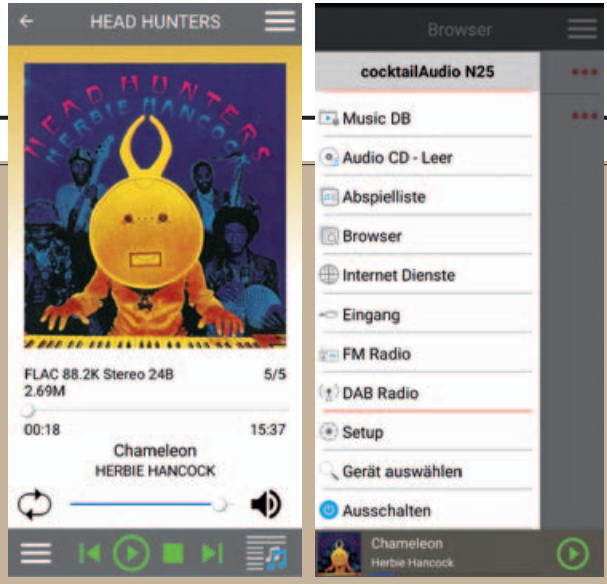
HEAD HUNTERS

HEAD HUNTERS
HERBIE HANCOCK

FLAC 88.2K Stereo 24B 5/5
2.69M

00:18 15:37

Chameleon
HERBIE HANCOCK

Browser

cocktailAudio N25

Music DB

Audio CD - Leer

Abspielliste

Browser

Internet Dienste

Eingang

FM Radio

DAB Radio

Setup

Gerät auswählen

Ausschalten

Chameleon
Herbie Hancock